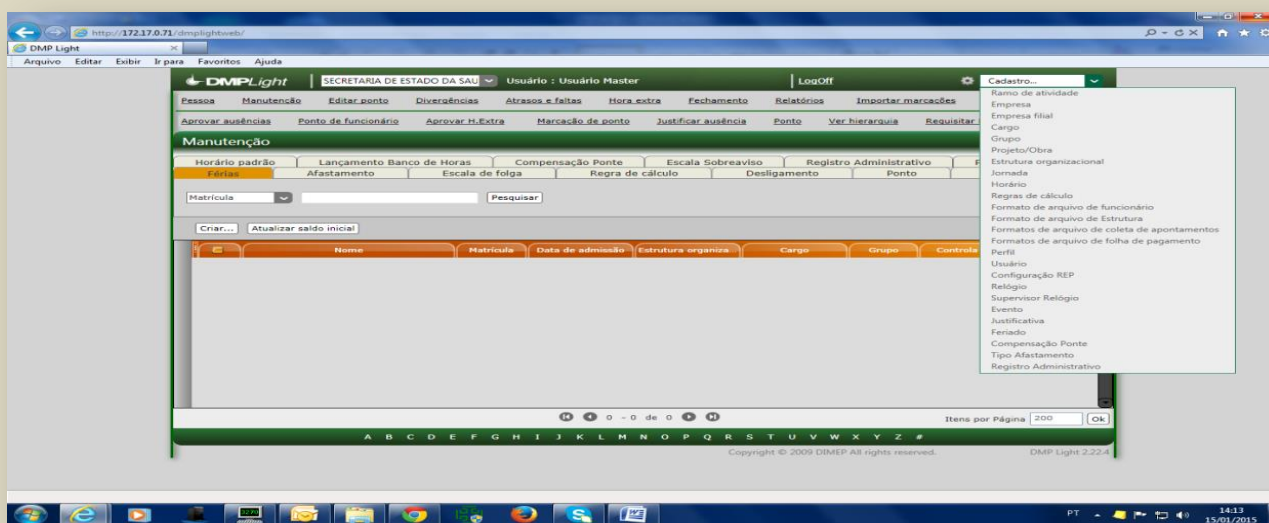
http://172.17.0.71/dmplightweb/

DMP Light

Arquivo Editar Exibir Ir para Favoritos Ajuda

DMPLight | SECRETARIA DE ESTADO DA SAU | Usuário : Usuário Master | LogOff | Cadastro...

Pessoa Manutenção Editar ponto Divergências Atrasos e faltas Hora extra Fechamento Relatórios Importar marcações

Aprovar ausências Ponto de funcionário Aprovar H.Extra Marcação de ponto Justificar ausência Ponto Ver hierarquia Requisitar

Manutenção

Horário padrão | Lançamento Banco de Horas | Compensação Ponte | Escala Sobreaviso | Registro Administrativo

Férias | Afastamento | Escala de folga | Regra de cálculo | Desligamento | Ponto

Matrícula | Pesquisar

Criar... | Atualizar saldo inicial

| Nome | Matrícula | Data de admissão | Estrutura organiza | Cargo | Grupo | Controla |

0 - 0 de 0

Itens por Página 200 Ok

A B C D E F G H I J K L M N O P Q R S T U V W X Y Z #

Copyright © 2009 DIMEP All rights reserved. DMP Light 2.22.4

Ramo de atividade
Empresa
Empresa filial
Cargo
Grupo
Projeto/Obra
Estrutura organizacional
Jornada
Horário
Regras de cálculo
Formato de arquivo de funcionário
Formato de arquivo de Estrutura
Formatos de arquivo de coleta de apontamentos
Formatos de arquivo de folha de pagamento
Perfil
Usuário
Configuração REP
Relógio
Supervisor Relógio
Evento
Justificativa
Feriado
Compensação Ponte
Tipo Afastamento
Registro Administrativo

PT 14:13 15/01/2015